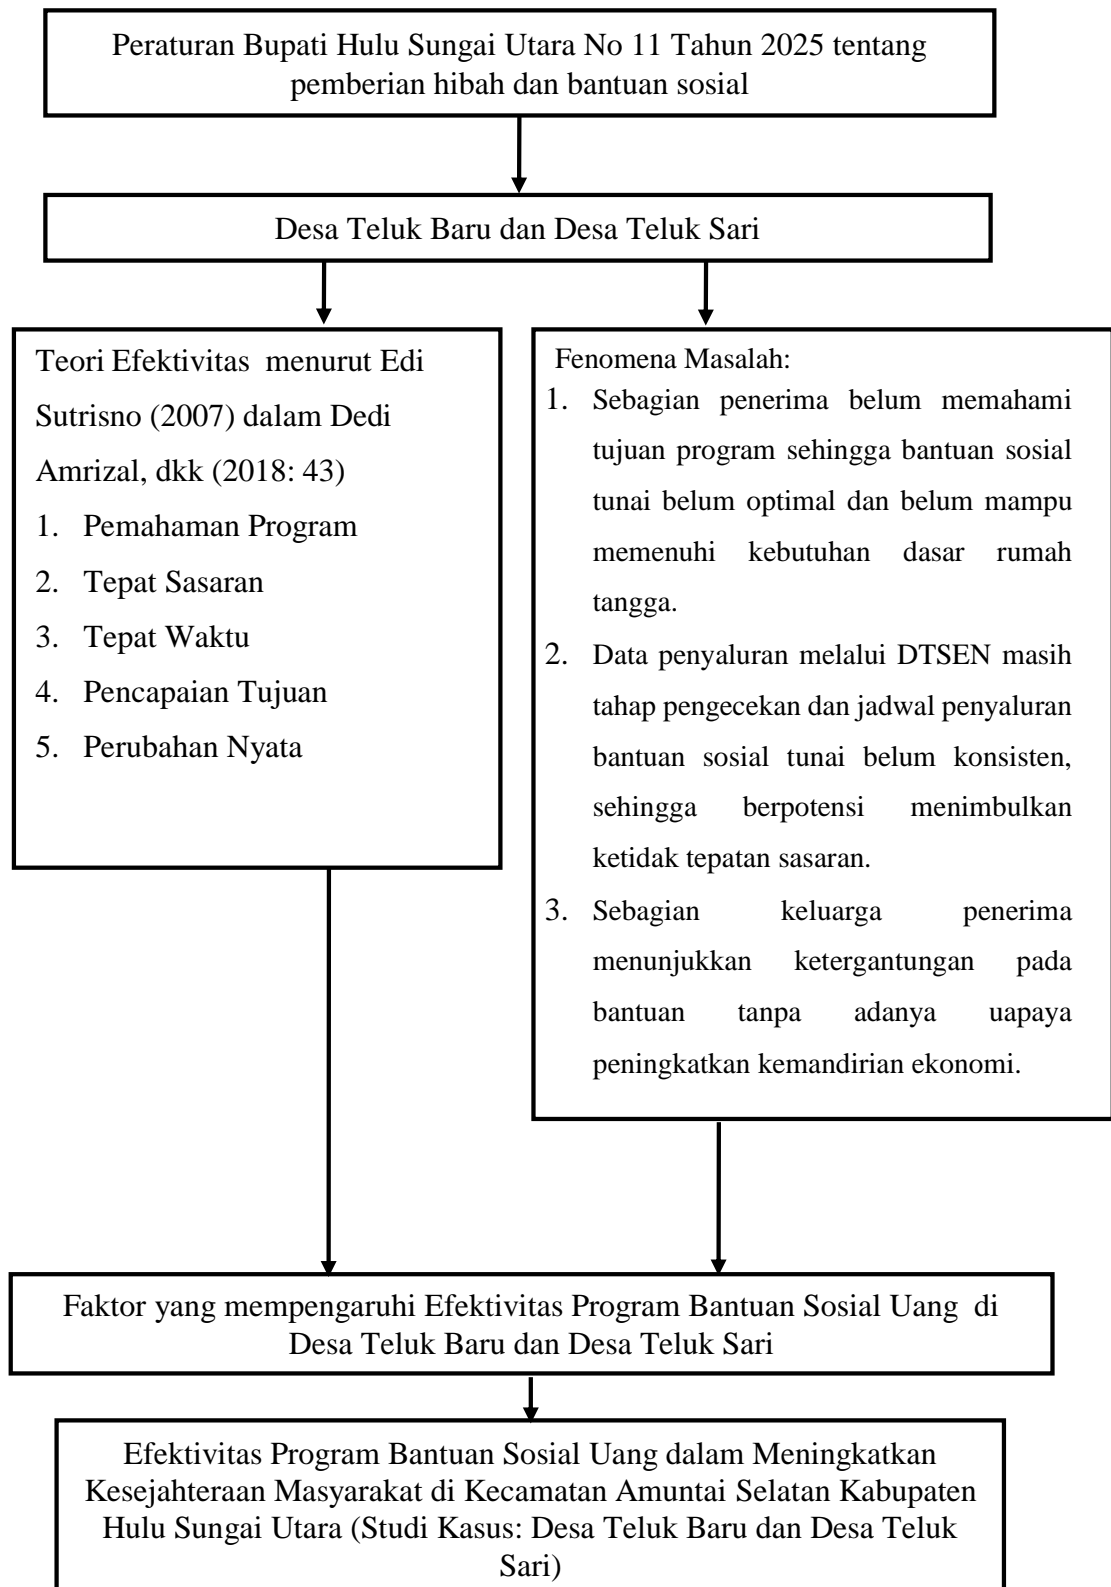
Peraturan Bupati Hulu Sungai Utara No 11 Tahun 2025 tentang pemberian hibah dan bantuan sosial

Desa Teluk Baru dan Desa Teluk Sari

Teori Efektivitas menurut Edi Sutrisno (2007) dalam Dedi Amrizal, dkk (2018: 43)
1. Pemahaman Program
2. Tepat Sasaran
3. Tepat Waktu
4. Pencapaian Tujuan
5. Perubahan Nyata

Fenomena Masalah:
1. Sebagian penerima belum memahami tujuan program sehingga bantuan sosial tunai belum optimal dan belum mampu memenuhi kebutuhan dasar rumah tangga.
2. Data penyaluran melalui DTSEN masih tahap pengecekan dan jadwal penyaluran bantuan sosial tunai belum konsisten, sehingga berpotensi menimbulkan ketidak tepatan sasaran.
3. Sebagian keluarga penerima menunjukkan ketergantungan pada bantuan tanpa adanya uapaya peningkatkan kemandirian ekonomi.

Faktor yang mempengaruhi Efektivitas Program Bantuan Sosial Uang di Desa Teluk Baru dan Desa Teluk Sari

Efektivitas Program Bantuan Sosial Uang dalam Meningkatkan Kesejahteraan Masyarakat di Kecamatan Amuntai Selatan Kabupaten Hulu Sungai Utara (Studi Kasus: Desa Teluk Baru dan Desa Teluk Sari)